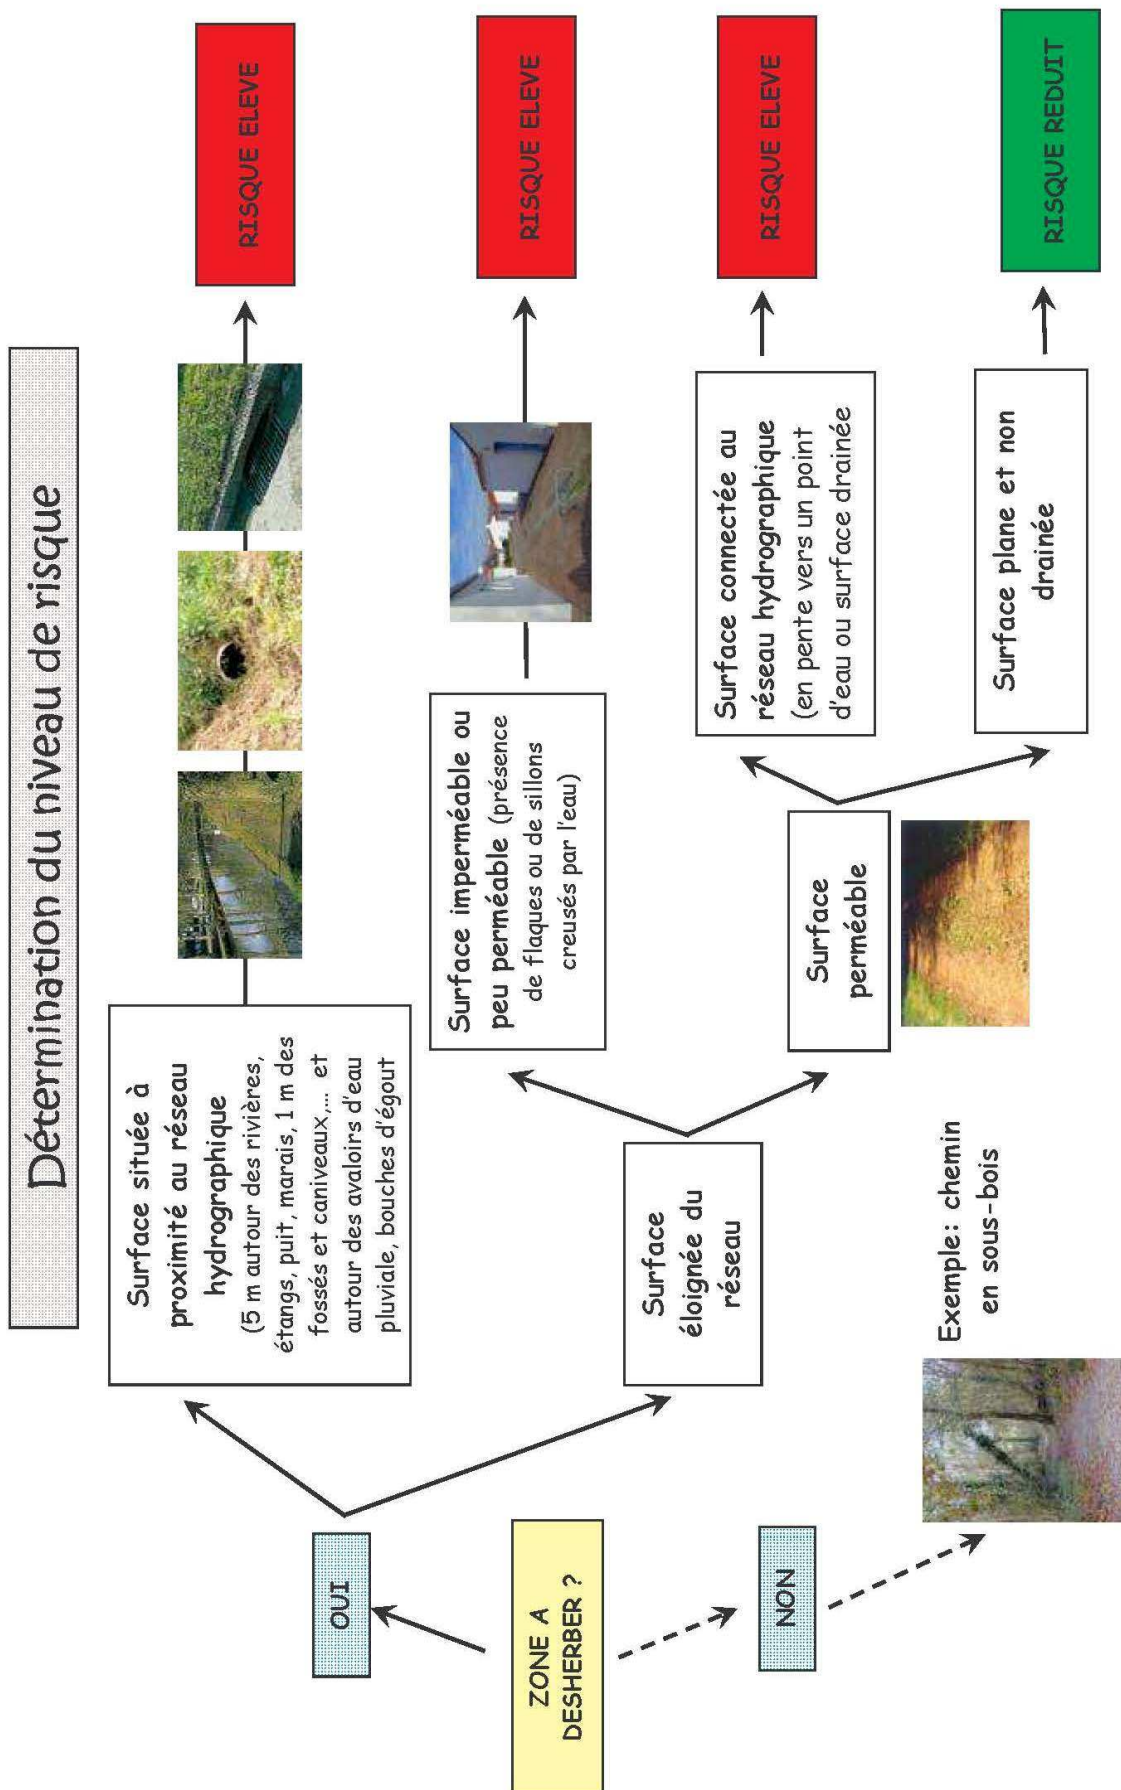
Détermination du niveau de risque

ZONE A DESHERBER ?

OUI

NON

Surface située à proximité au réseau hydrographique (5 m autour des rivières, étangs, puit, marais, 1 m des fossés et caniveaux,... et autour des avaloirs d'eau pluviale, bouches d'égout

RISQUE ELEVE

Surface éloignée du réseau

Surface imperméable ou peu perméable (présence de flaques ou de sillons creusés par l'eau)

RISQUE ELEVE

Surface perméable

Surface connectée au réseau hydrographique (en pente vers un point d'eau ou surface drainée

RISQUE ELEVE

Surface plane et non drainée

RISQUE REDUIT

Exemple : chemin en sous-bois